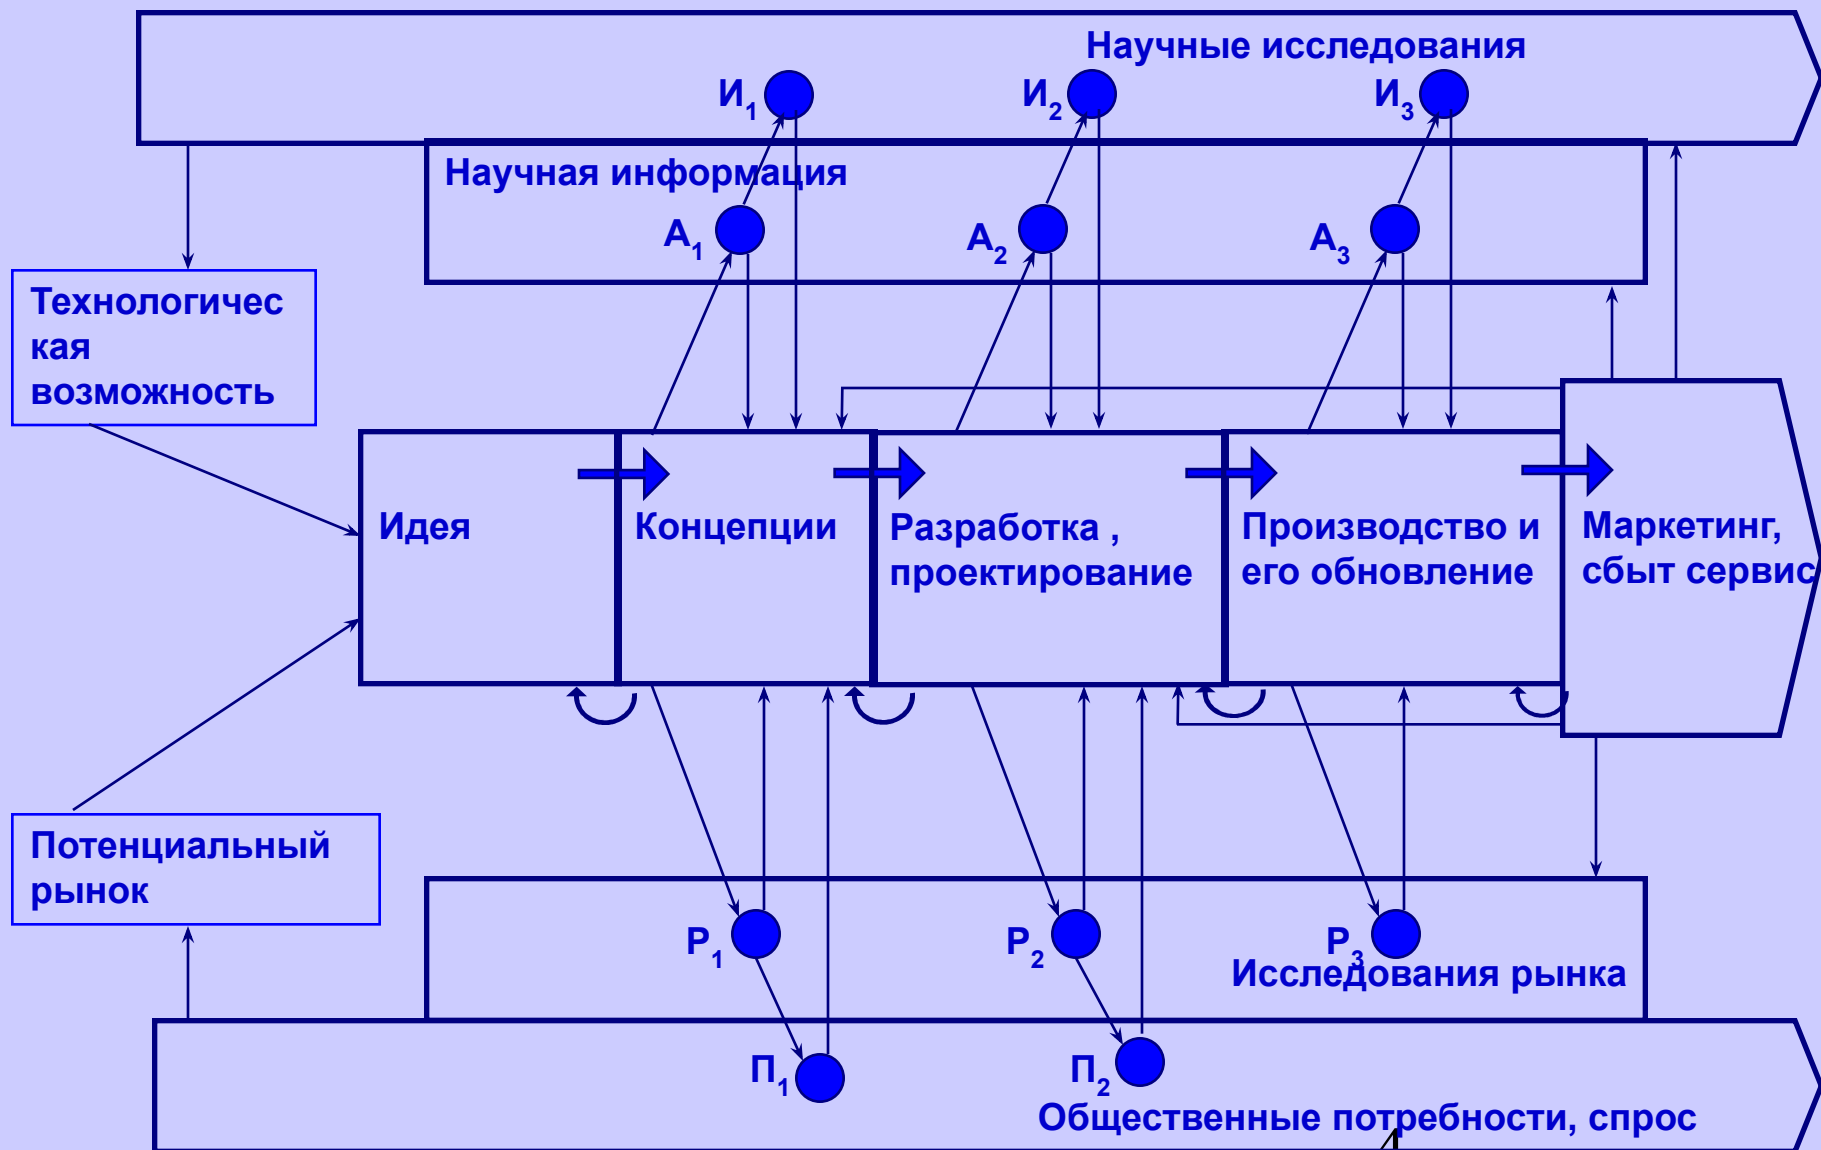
Научные исследования

$И_1$ $И_2$ $И_3$

Научная информация

$А_1$ $А_2$ $А_3$

Технологическая возможность

Идея

Концепции

Разработка , проектирование

Производство и его обновление

Маркетинг, сбыт сервис

Потенциальный рынок

$Р_1$ $Р_2$ $Р_3$

Исследования рынка

$П_1$ $П_2$

Общественные потребности, спрос